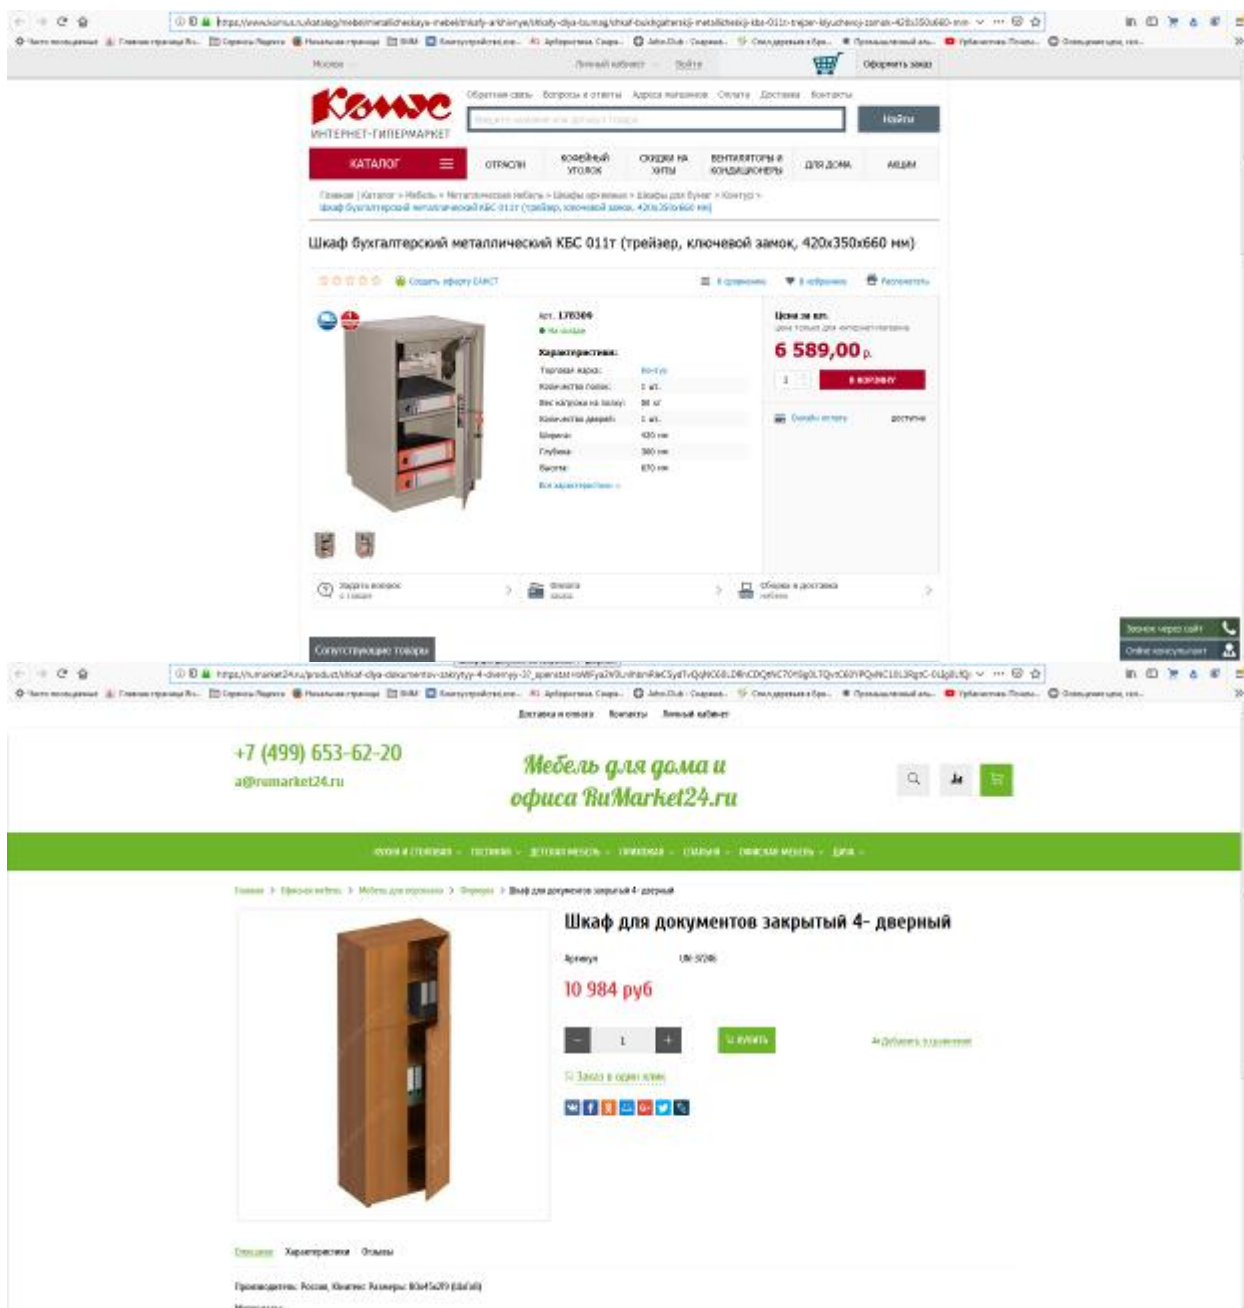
Москва Личный кабинет Войти Оформить заказ

Комус
ИНТЕРНЕТ-ГИПЕРМАРКЕТ

Обратная связь Вопросы и ответы Адреса магазинов Оплата Доставка Контакты

Найти

КАТАЛОГ ОТРАСЛИ КОФЕЙНЫЙ УГОЛОК СКИДКИ НА ХИТЫ ВЕНТИЛЯТОРЫ И КОНДИЦИОНЕРЫ ДЛЯ ДОМА АКЦИИ

Главная | Каталог > Мебель > Металлическая мебель > Шкафы архивные > Шкафы для бумаг > Контур > Шкаф бухгалтерский металлический КБС 011т (трейзер, ключевой замок, 420x350x660 мм)

Шкаф бухгалтерский металлический КБС 011т (трейзер, ключевой замок, 420x350x660 мм)

Создать обзору ЕАКСТ К сравнению В избранное Распечатать

Арт. 178309
На складе
Характеристики:

| Торговая марка: | Контур |
|---|---|
| Количество полок: | 1 шт. |
| Вес нагрузки на полку: | 30 кг |
| Количество дверей: | 1 шт. |
| Ширина: | 420 мм |
| Глубина: | 350 мм |
| Высота: | 670 мм |

Все характеристики

Цена за шт.
Цена только для интернет-магазина
6 589,00 р.
1 В КОРЗИНУ
Онлайн-оплата доступна

Задать вопрос о товаре
Оплата заказа
Сборка и доставка мебели

Сопутствующие товары

Звонок через сайт
Online консультант

Доставка и оплата Контакты Личный кабинет

+7 (499) 653-62-20
a@rumarket24.ru

Мебель для дома и офиса RuMarket24.ru

КУХНИ И СТОЛОВАЯ ГОСТИНАЯ ДЕТСКАЯ МЕБЕЛЬ ПРИХОЖАЯ СПАЛЬНЯ ОФИСНАЯ МЕБЕЛЬ ДАЧА

Главная > Офисная мебель > Мебель для персонала > Фрунзе > Шкаф для документов закрытый 4- дверный

Шкаф для документов закрытый 4- дверный

Артикул UN-3726

10 984 руб

1 КУПИТЬ
Добавить к сравнению
Заказ в один клик

Описание Характеристики Отзывы

Производитель: Россия, Комплекс Размеры: 80x45x200 (ШхГхВ)